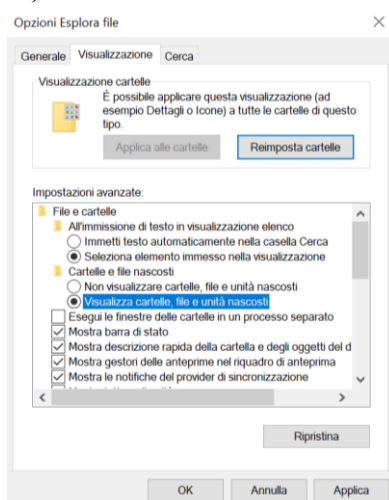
Opzioni Esplora file

Generale Visualizzazione Cerca

Visualizzazione cartelle

È possibile applicare questa visualizzazione (ad esempio Dettagli o Icone) a tutte le cartelle di questo tipo.

Applica alle cartelle

Reimposta cartelle

Impostazioni avanzate:

File e cartelle

All'immissione di testo in visualizzazione elenco

Immetti testo automaticamente nella casella Cerca

Seleziona elemento immesso nella visualizzazione

Cartelle e file nascosti

Non visualizzare cartelle, file e unità nascosti

Visualizza cartelle, file e unità nascosti

Esegui le finestre delle cartelle in un processo separato

Mostra barra di stato

Mostra descrizione rapida della cartella e degli oggetti del d

Mostra gestori delle anteprime nel riquadro di anteprima

Mostra le notifiche del provider di sincronizzazione

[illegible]

Ripristina

OK

Annulla

Applica